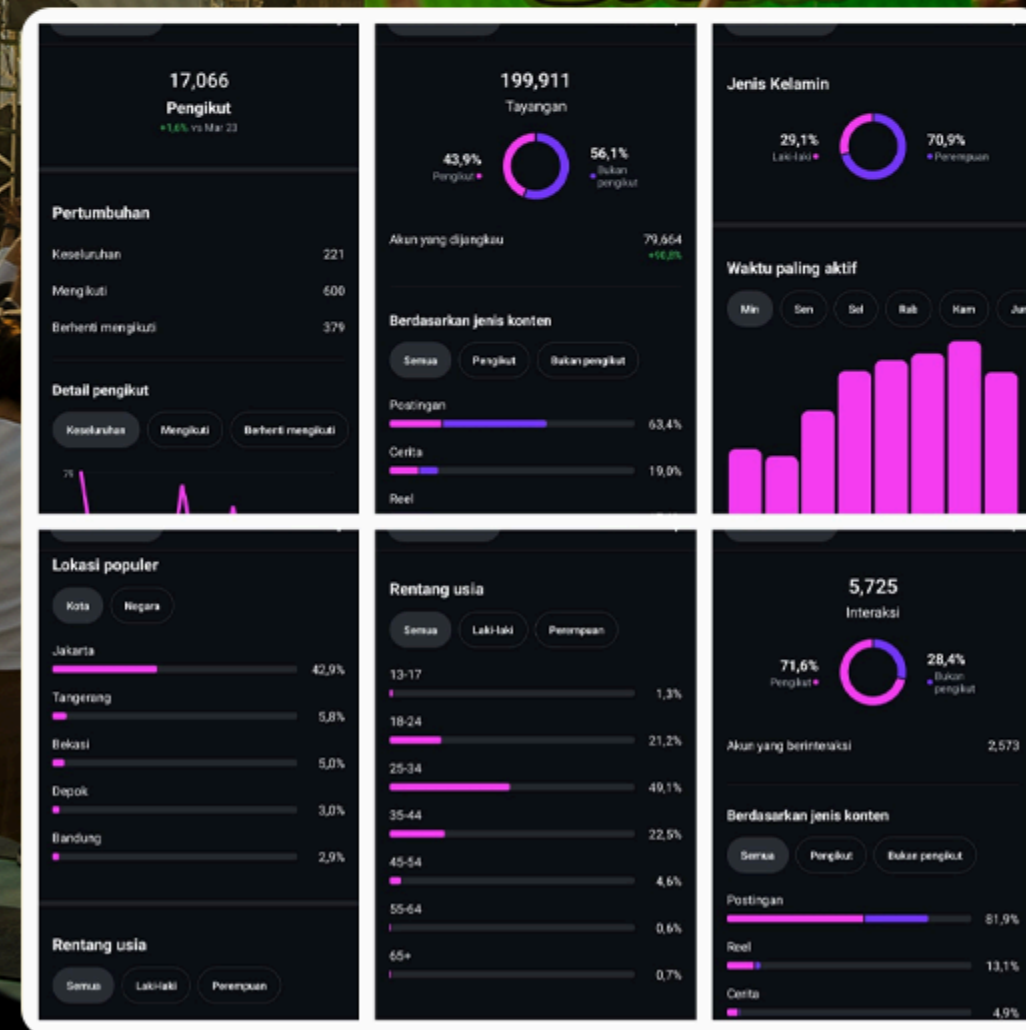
17,066
Pengikut
+1,6% vs Mar 23

Pertumbuhan
Keseluruhan 221
Mengikuti 600
Berhenti mengikuti 379

Detail pengikut
Keseluruhan | Mengikuti | Berhenti mengikuti
75

199,911
Tayangan
43,9% Pengikut
56,1% Bukan pengikut

Akun yang dijangkau 79,664
+90,8%

Berdasarkan jenis konten
Semua | Pengikut | Bukan pengikut
Postingan 63,4%
Cerita 19,0%
Reel

Jenis Kelamin
29,1% Laki-laki
70,9% Perempuan

Waktu paling aktif
Min | Sen | Sel | Rab | Kam | Ju

Lokasi populer
Kota | Negara
Jakarta 42,9%
Tangerang 5,8%
Bekasi 5,0%
Depok 3,0%
Bandung 2,9%

Rentang usia
Semua | Laki-laki | Perempuan

Rentang usia
Semua | Laki-laki | Perempuan
13-17 1,3%
18-24 21,2%
25-34 49,1%
35-44 22,5%
45-54 4,6%
55-64 0,6%
65+ 0,7%

5,725
Interaksi
71,6% Pengikut
28,4% Bukan pengikut

Akun yang berinteraksi 2,573

Berdasarkan jenis konten
Semua | Pengikut | Bukan pengikut
Postingan 81,9%
Reel 13,1%
Cerita 4,9%